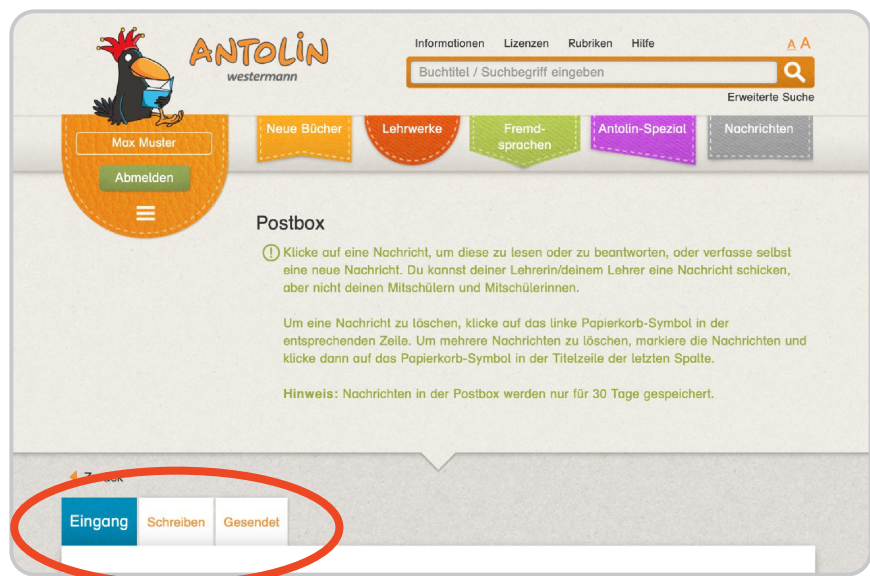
ANTOLIN
westermann

Informationen Lizenzen Rubriken Hilfe

A A

Buchtitel / Suchbegriff eingeben

Erweiterte Suche

Max Muster

Abmelden

Neue Bücher Lehrwerke Fremdsprachen Antolin-Spezial Nachrichten

Postbox

Klicke auf eine Nachricht, um diese zu lesen oder zu beantworten, oder verfasse selbst eine neue Nachricht. Du kannst deiner Lehrerin/deinem Lehrer eine Nachricht schicken, aber nicht deinen Mitschülern und Mitschülerinnen.

Um eine Nachricht zu löschen, klicke auf das linke Papierkorb-Symbol in der entsprechenden Zeile. Um mehrere Nachrichten zu löschen, markiere die Nachrichten und klicke dann auf das Papierkorb-Symbol in der Titelzeile der letzten Spalte.

Hinweis: Nachrichten in der Postbox werden nur für 30 Tage gespeichert.

Z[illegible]ck

Eingang Schreiben Gesendet